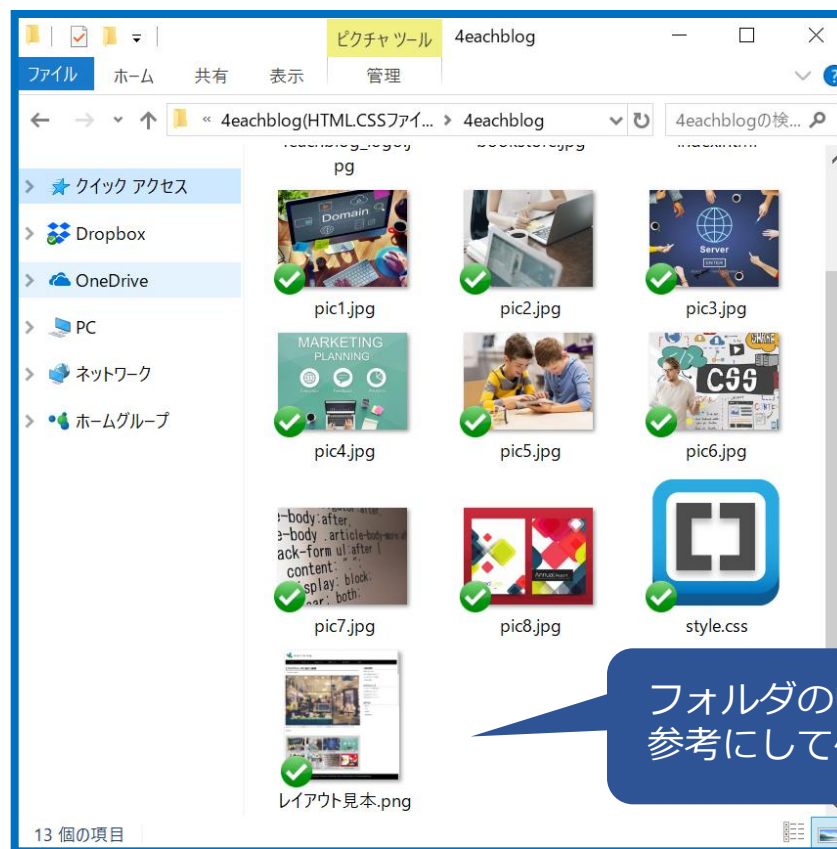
ピクチャ ツール 4eachblog

ファイル ホーム 共有 表示 管理

« 4eachblog(HTML.CSSファイ... > 4eachblog

4eachblogの検...

クイック アクセス

Dropbox

OneDrive

PC

ネットワーク

ホームグループ

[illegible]pg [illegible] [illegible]

Domain

pic1.jpg

pic2.jpg

Server

pic3.jpg

MARKETING PLANNING

pic4.jpg

pic5.jpg

CSS

pic6.jpg

e-body:after, e-body .article-body-more ack-form ul:after { content: isplay: block; ear: both;

pic7.jpg

pic8.jpg

style.css

レイアウト見本.png

フォルダの
参考にして

13 個の項目